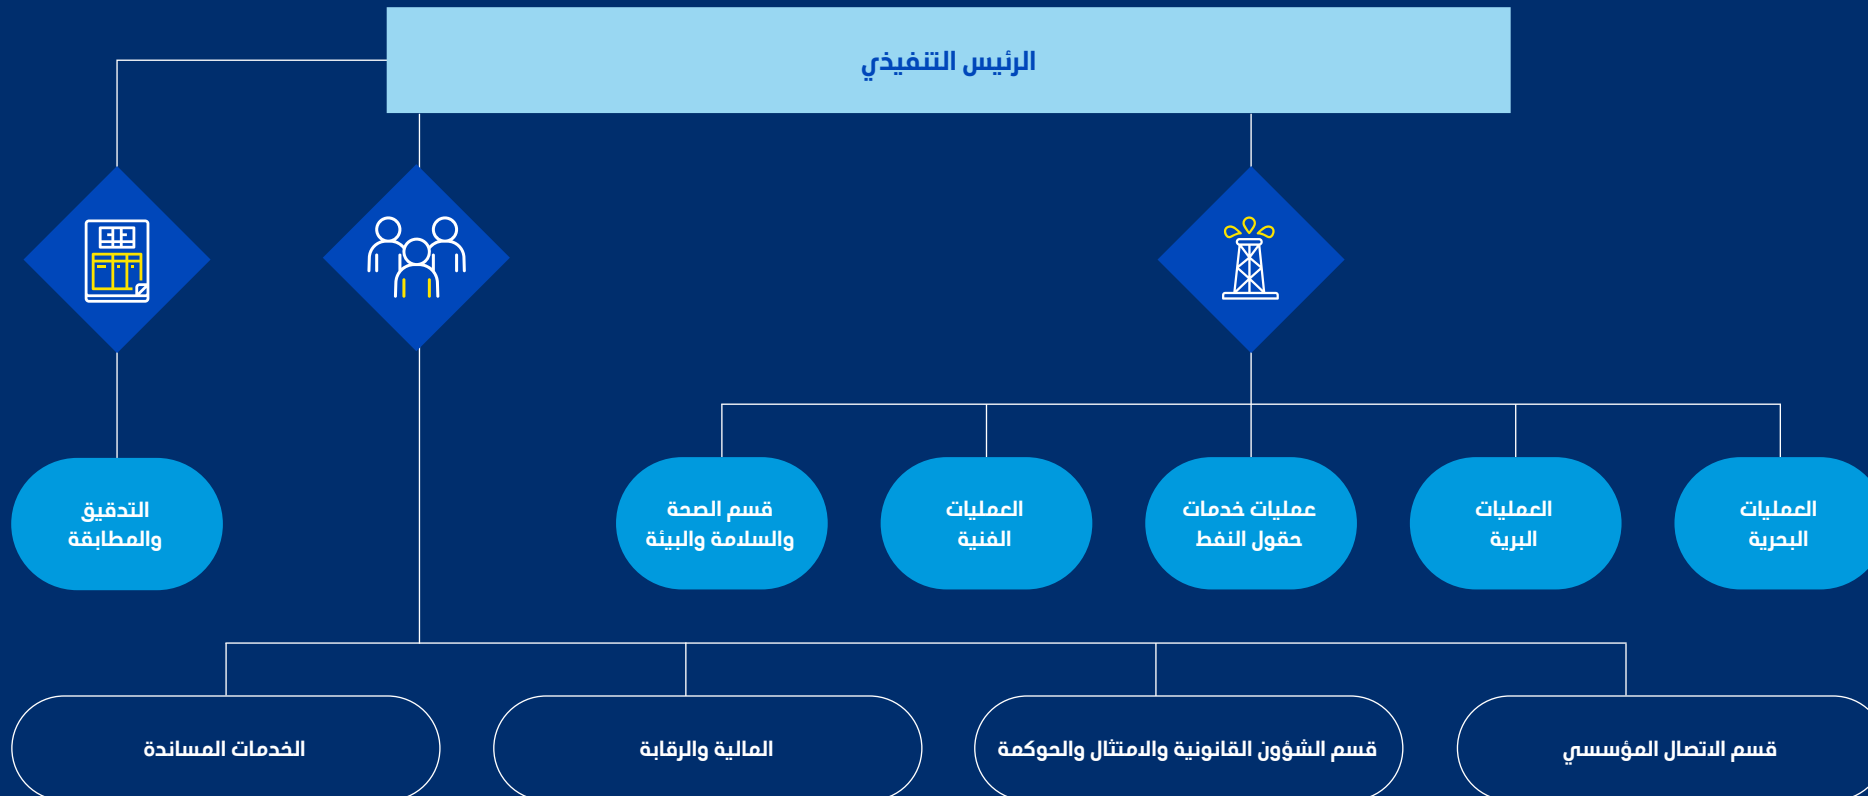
الرئيس التنفيذي

العمليات البحرية

العمليات البرية

عمليات خدمات حقول النفط

العمليات الفنية

قسم الصحة والسلامة والبيئة

التدقيق والمطابقة

قسم الاتصال المؤسسي

قسم الشؤون القانونية والامتثال والحوكمة

المالية والرقابة

الخدمات المساندة